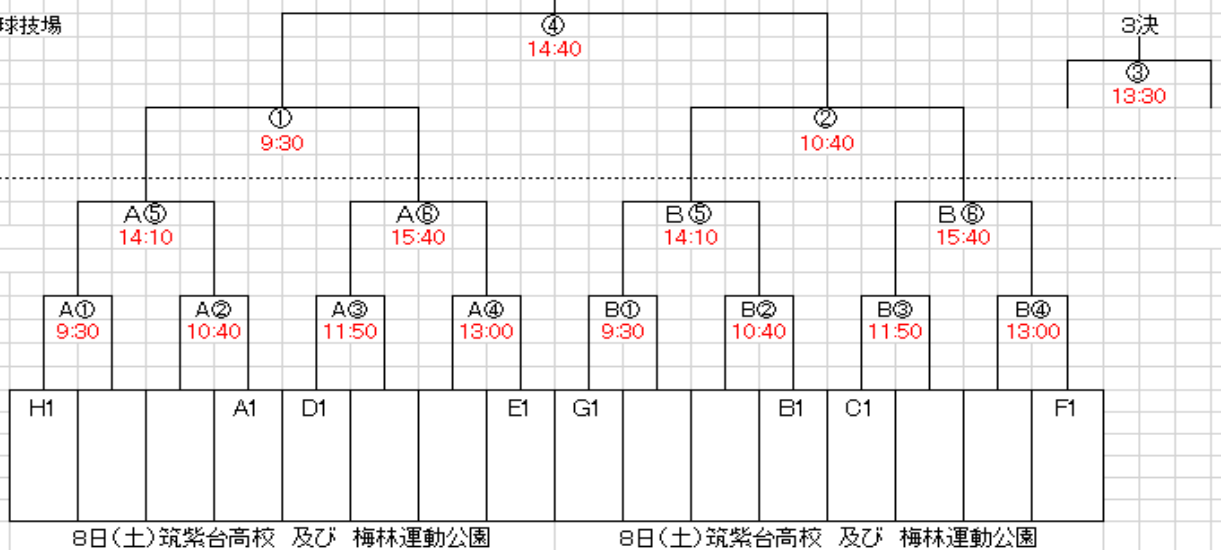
球技場

④
14:40

3決
③
13:30

①
9:30

②
10:40

A⑤
14:10

A⑥
15:40

B⑤
14:10

B⑥
15:40

A①
9:30

A②
10:40

A③
11:50

A④
13:00

B①
9:30

B②
10:40

B③
11:50

B④
13:00

| H1 | | | A1 | D1 | | | E1 | G1 | | | B1 | C1 | | | F1 |
|---|---|---|---|---|---|---|---|---|---|---|---|---|---|---|---|

8日(土)筑紫台高校　及び　梅林運動公園

8日(土)筑紫台高校　及び　梅林運動公園